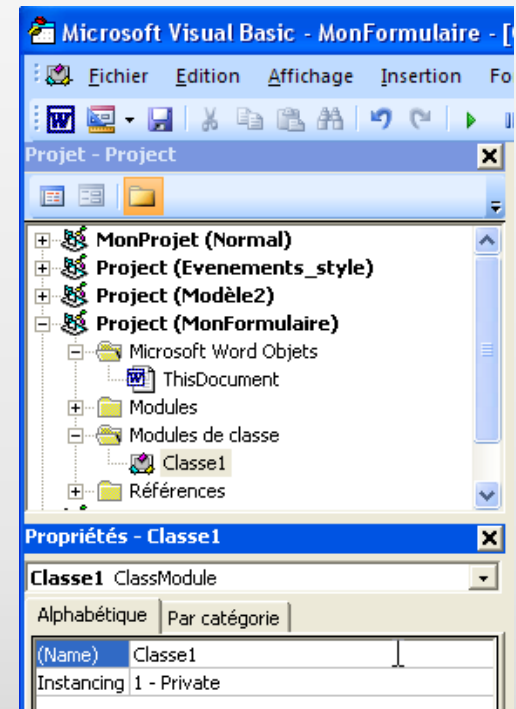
Microsoft Visual Basic - MonFormulaire - [

Fichier Edition Affichage Insertion Fo

Projet - Project

MonProjet (Normal)
Project (Evenements_style)
Project (Modèle2)
Project (MonFormulaire)
Microsoft Word Objets
ThisDocument
Modules
Modules de classe
Classe1
Références

Propriétés - Classe1

Classe1 ClassModule

Alphabétique | Par catégorie

| (Name) | Classe1 |
|---|---|
| Instancing | 1 - Private |